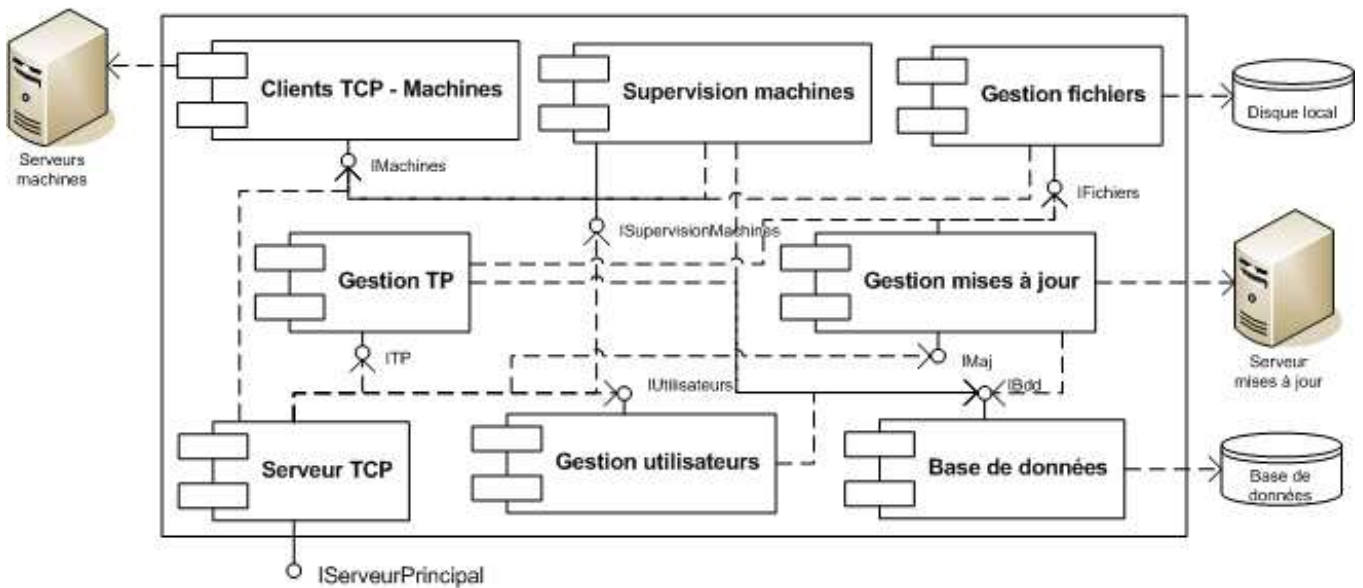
Serveurs machines

Clients TCP - Machines

Supervision machines

Gestion fichiers

Disque local

IMachines

IFichiers

ISupervisionMachines

Gestion TP

Gestion mises à jour

Serveur mises à jour

ITP

IMaj

IUtilisateurs

IBdd

Serveur TCP

Gestion utilisateurs

Base de données

Base de données

IServeurPrincipal